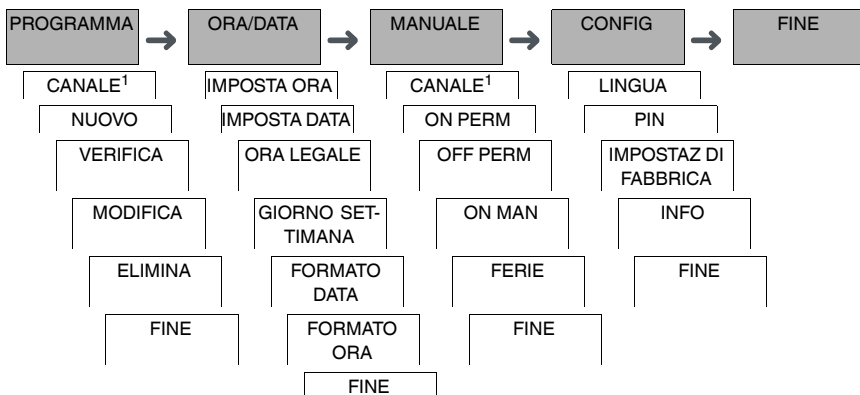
PROGRAMMA → ORA/DATA → MANUALE → CONFIG → FINE

CANALE$^1$
NUOVO
VERIFICA
MODIFICA
ELIMINA
FINE

IMPOSTA ORA
IMPOSTA DATA
ORA LEGALE
GIORNO SETTIMANA
FORMATO DATA
FORMATO ORA
FINE

CANALE$^1$
ON PERM
OFF PERM
ON MAN
FERIE
FINE

LINGUA
PIN
IMPOSTAZ DI FABBRICA
INFO
FINE